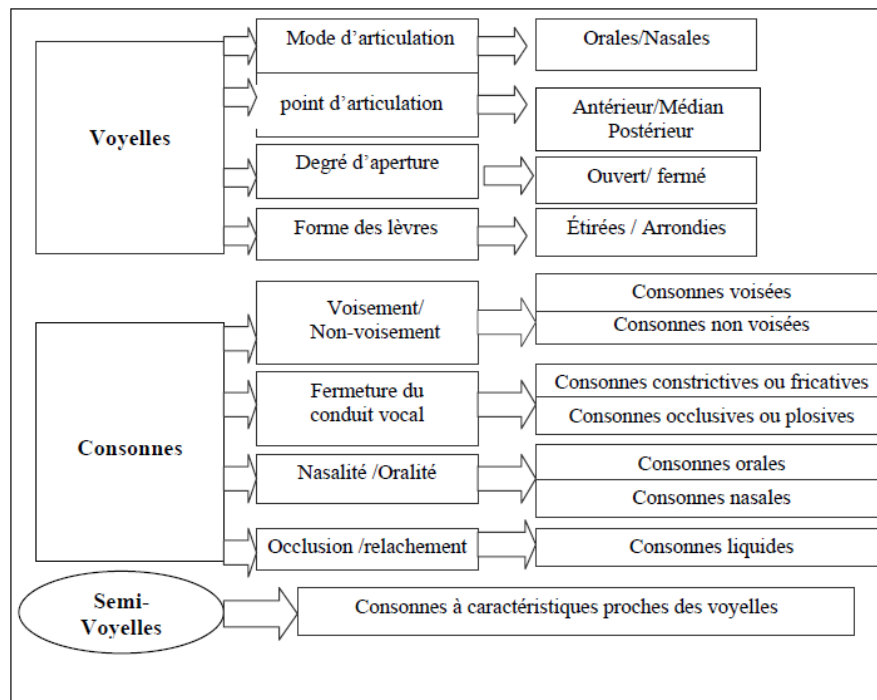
Voyelles

Mode d'articulation

Orales/Nasales

point d'articulation

Antérieur/Médian Postérieur

Degré d'aperture

Ouvert/ fermé

Forme des lèvres

Étirées / Arrondies

Consonnes

Voisement/ Non-voisement

Consonnes voisées

Consonnes non voisées

Fermeture du conduit vocal

Consonnes constrictives ou fricatives

Consonnes occlusives ou plosives

Nasalité /Oralité

Consonnes orales

Consonnes nasales

Occlusion /relachement

Consonnes liquides

Semi-Voyelles

Consonnes à caractéristiques proches des voyelles